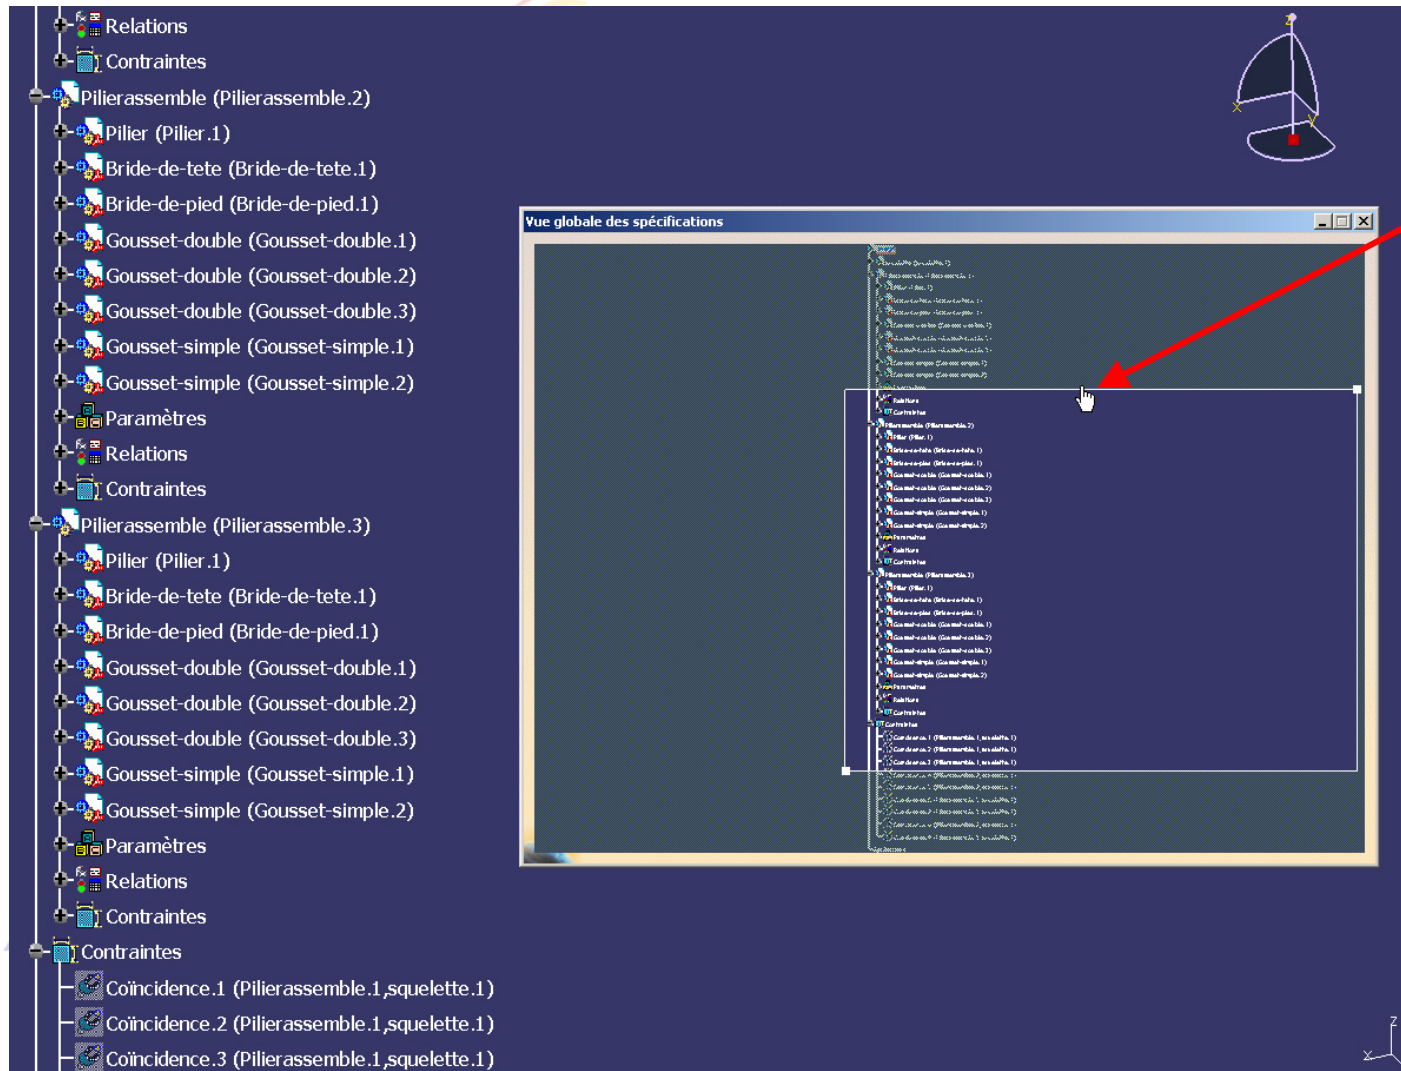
Relations
Contraintes
Pilierassemble (Pilierassemble.2)
Pilier (Pilier.1)
Bride-de-tete (Bride-de-tete.1)
Bride-de-pied (Bride-de-pied.1)
Gousset-double (Gousset-double.1)
Gousset-double (Gousset-double.2)
Gousset-double (Gousset-double.3)
Gousset-simple (Gousset-simple.1)
Gousset-simple (Gousset-simple.2)
Paramètres
Relations
Contraintes
Pilierassemble (Pilierassemble.3)
Pilier (Pilier.1)
Bride-de-tete (Bride-de-tete.1)
Bride-de-pied (Bride-de-pied.1)
Gousset-double (Gousset-double.1)
Gousset-double (Gousset-double.2)
Gousset-double (Gousset-double.3)
Gousset-simple (Gousset-simple.1)
Gousset-simple (Gousset-simple.2)
Paramètres
Relations
Contraintes
Contraintes
Coïncidence.1 (Pilierassemble.1,squelette.1)
Coïncidence.2 (Pilierassemble.1,squelette.1)
Coïncidence.3 (Pilierassemble.1,squelette.1)

Vue globale des spécifications

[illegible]